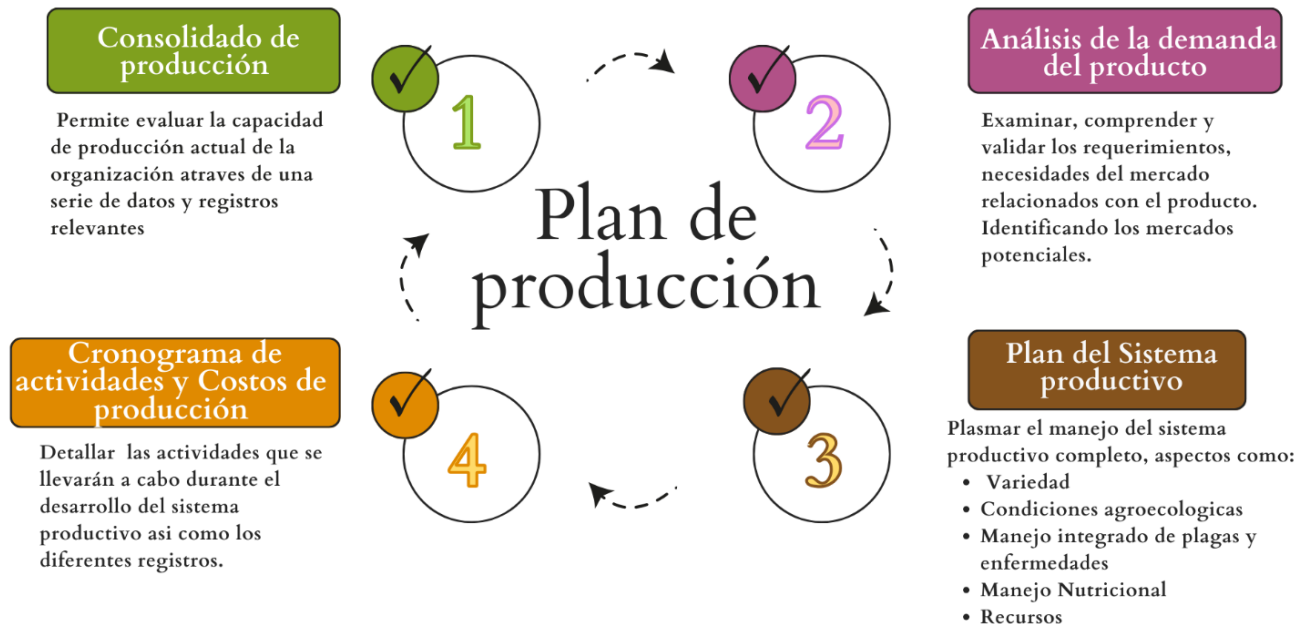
Consolidado de producción

1

Permite evaluar la capacidad de producción actual de la organización atraves de una serie de datos y registros relevantes

Análisis de la demanda del producto

2

Examinar, comprender y validar los requerimientos, necesidades del mercado relacionados con el producto. Identificando los mercados potenciales.

Plan de producción

Cronograma de actividades y Costos de producción

4

Detallar las actividades que se llevarán a cabo durante el desarrollo del sistema productivo asi como los diferentes registros.

Plan del Sistema productivo

3

Plasmar el manejo del sistema productivo completo, aspectos como:
- Variedad
- Condiciones agroecologicas
- Manejo integrado de plagas y enfermedades
- Manejo Nutricional
- Recursos